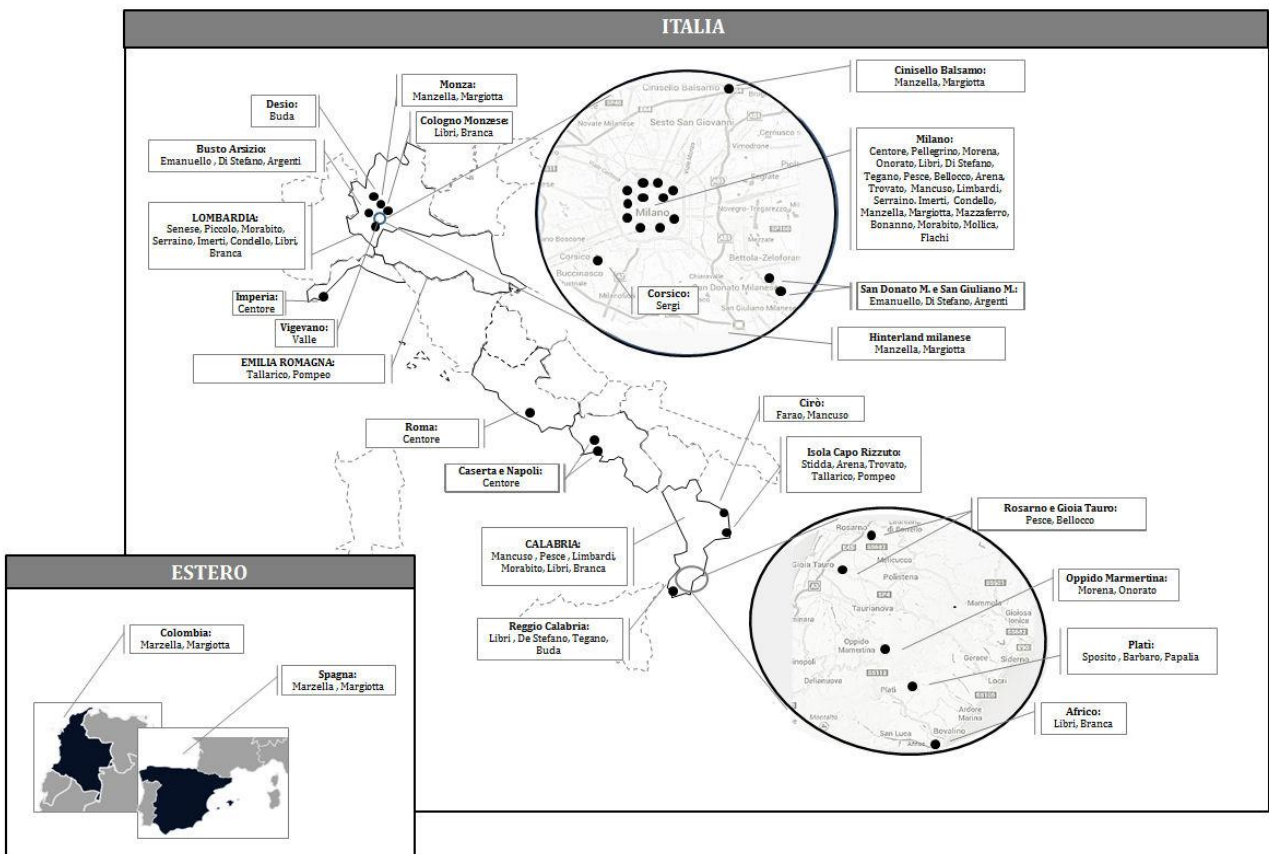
ITALIA

Desio:
Buda

Monza:
Manzella, Margiotta

Cologno Monzese:
Libri, Branca

Busto Arsizio:
Emanuello , Di Stefano, Argenti

LOMBARDIA:
Senese, Piccolo, Morabito, Serraino, Imerti, Condello, Libri, Branca

Imperia:
Centore

Vigevano:
Valle

EMILIA ROMAGNA:
Tallarico, Pompeo

Cinisello Balsamo:
Manzella, Margiotta

Milano:
Centore, Pellegrino, Morena, Onorato, Libri, Di Stefano, Tegano, Pesce, Bellocco, Arena, Trovato, Mancuso, Limbardi, Serraino. Imerti, Condello, Manzella, Margiotta, Mazzaferro, Bonanno, Morabito, Mollica, Flachi

Corsico:
Sergi

San Donato M. e San Giuliano M.:
Emanuello, Di Stefano, Argenti

Hinterland milanese
Manzella, Margiotta

Roma:
Centore

Caserta e Napoli:
Centore

Cirò:
Farao, Mancuso

Isola Capo Rizzuto:
Stidda, Arena, Trovato, Tallarico, Pompeo

CALABRIA:
Mancuso , Pesce , Limbardi, Morabito, Libri, Branca

Reggio Calabria:
Libri , De Stefano, Tegano, Buda

Rosarno e Gioia Tauro:
Pesce, Bellocco

Oppido Marmertina:
Morena, Onorato

Platì:
Sposito , Barbaro, Papalia

Africo:
Libri, Branca

ESTERO

Colombia:
Marzella, Margiotta

Spagna:
Marzella , Margiotta